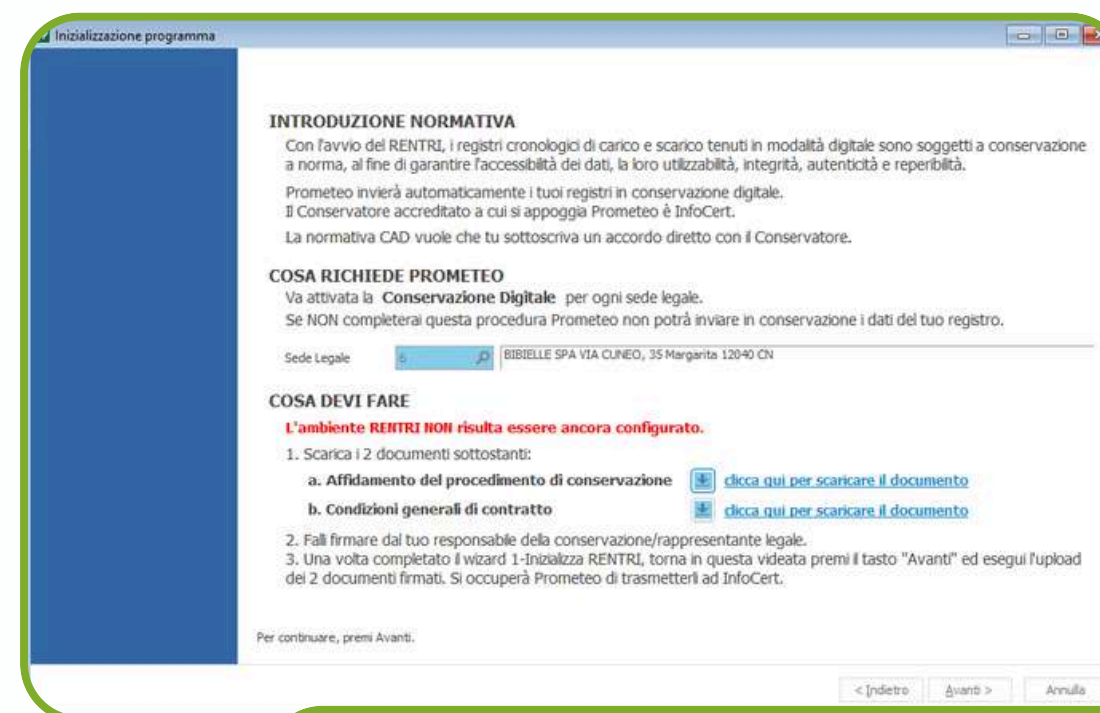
Inizializzazione programma

INTRODUZIONE NORMATIVA
Con l'avvio del RENTRI, i registri cronologici di carico e scarico tenuti in modalità digitale sono soggetti a conservazione a norma, al fine di garantire l'accessibilità dei dati, la loro utilizzabilità, integrità, autenticità e reperibilità.

Prometeo invierà automaticamente i tuoi registri in conservazione digitale.
Il Conservatore accreditato a cui si appoggia Prometeo è InfoCert.

La normativa CAD vuole che tu sottoscriva un accordo diretto con il Conservatore.

COSA RICHIEDE PROMETEO
Va attivata la Conservazione Digitale per ogni sede legale.
Se NON completerai questa procedura Prometeo non potrà inviare in conservazione i dati del tuo registro.

Sede Legale 6 BIBIELLE SPA VIA CUNEO, 35 Margarita 12040 CN

COSA DEVI FARE
L'ambiente RENTRI NON risulta essere ancora configurato.
1. Scarica i 2 documenti sottostanti:
a. Affidamento del procedimento di conservazione clicca qui per scaricare il documento
b. Condizioni generali di contratto clicca qui per scaricare il documento
2. Falli firmare dal tuo responsabile della conservazione/rappresentante legale.
3. Una volta completato il wizard 1-Inizializza RENTRI, torna in questa videata premi il tasto "Avanti" ed esegui l'upload dei 2 documenti firmati. Si occuperà Prometeo di trasmetterli ad InfoCert.

Per continuare, premi Avanti.

< Indietro Avanti > Annulla